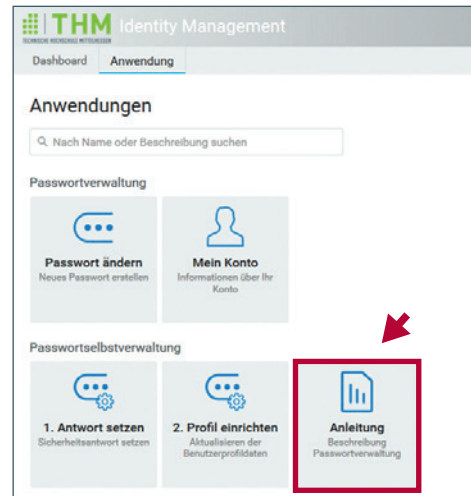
THM TECHNISCHE HOCHSCHULE MITTELHESSEN Identity Management

Dashboard
Anwendung

Anwendungen

Nach Name oder Beschreibung suchen

Passwortverwaltung

Passwort ändern
Neues Passwort erstellen

Mein Konto
Informationen über Ihr Konto

Passwortselbstverwaltung

1. Antwort setzen
Sicherheitsantwort setzen

2. Profil einrichten
Aktualisieren der Benutzerprofildaten

Anleitung
Beschreibung Passwortverwaltung